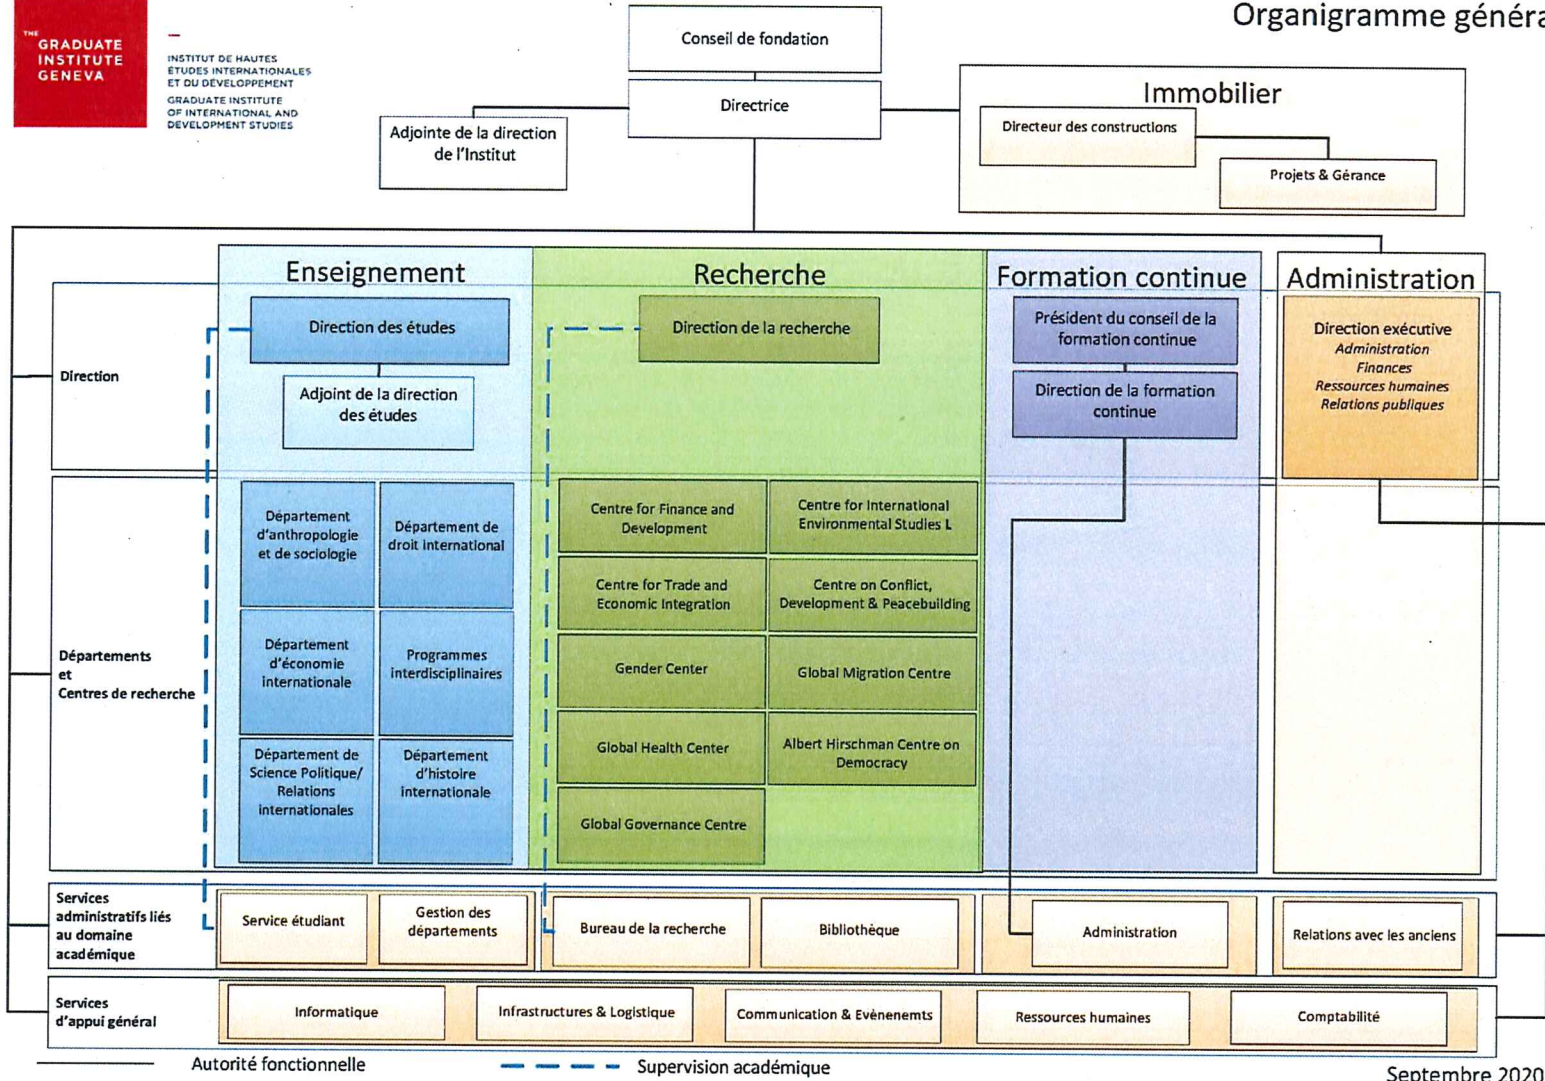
THE GRADUATE INSTITUTE GENEVA

INSTITUT DE HAUTES ÉTUDES INTERNATIONALES ET DU DÉVELOPPEMENT
GRADUATE INSTITUTE OF INTERNATIONAL AND DEVELOPMENT STUDIES

Organigramme généra

Conseil de fondation

Directrice

Adjointe de la direction de l'Institut

Immobilier

Directeur des constructions

Projets & Gérance

Enseignement

Recherche

Formation continue

Administration

Direction

Direction des études

Adjoint de la direction des études

Direction de la recherche

Président du conseil de la formation continue

Direction de la formation continue

Direction exécutive
Administration
Finances
Ressources humaines
Relations publiques

Départements et Centres de recherche

Département d'anthropologie et de sociologie

Département de droit international

Département d'économie internationale

Programmes interdisciplinaires

Département de Science Politique/ Relations internationales

Département d'histoire internationale

Centre for Finance and Development

Centre for International Environmental Studies L

Centre for Trade and Economic Integration

Centre on Conflict, Development & Peacebuilding

Gender Center

Global Migration Centre

Global Health Center

Albert Hirschman Centre on Democracy

Global Governance Centre

Services administratifs liés au domaine académique

Service étudiant

Gestion des départements

Bureau de la recherche

Bibliothèque

Administration

Relations avec les anciens

Services d'appui général

Informatique

Infrastructures & Logistique

Communication & Evènements

Ressources humaines

Comptabilité

Autorité fonctionnelle

Supervision académique

Septembre 2020